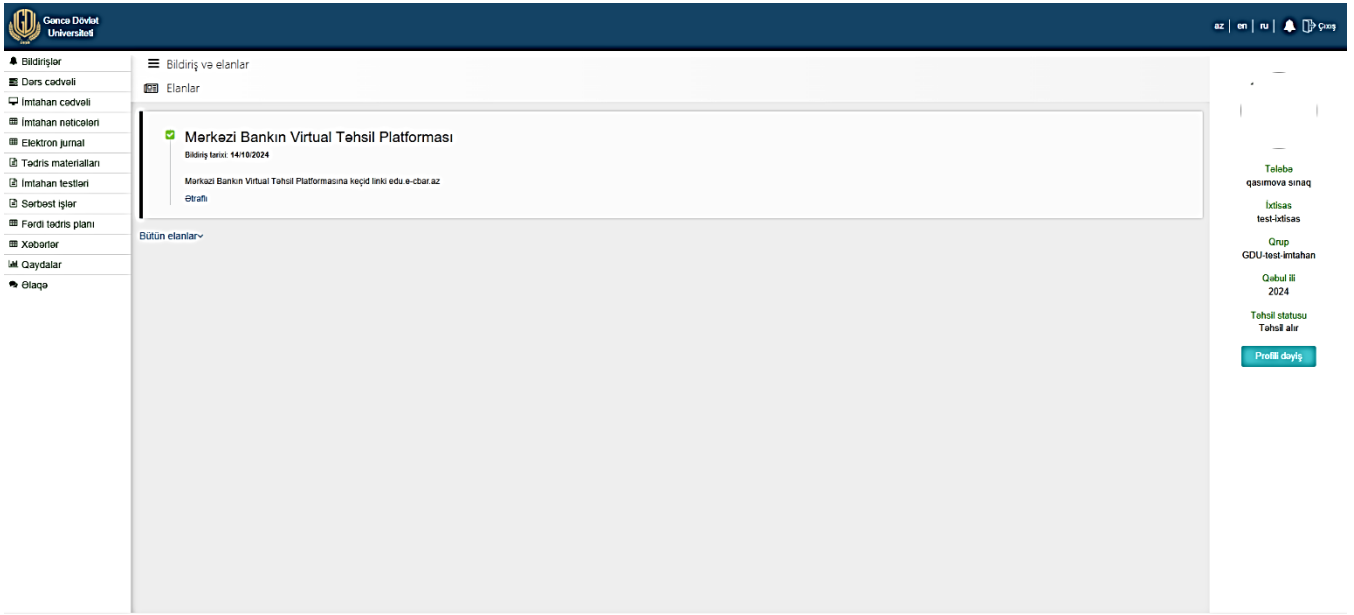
Gəncə Dövlət Universiteti

az | en | ru | Çıxış

Bildirişlər
Dərs cədvəli
İmtahan cədvəli
İmtahan nəticələri
Elektron jurnal
Tədris materialları
İmtahan testləri
Sərbəst işlər
Fərdi tədris planı
Xəbərlər
Qaydalar
Əlaqə

Bildiriş və elanlar

Elanlar

Mərkəzi Bankın Virtual Təhsil Platforması
Bildiriş tarixi: 14/10/2024

Mərkəzi Bankın Virtual Təhsil Platformasına keçid linki edu.e-cbar.az
Ətraflı

Bütün elanlar

Tələbə
qasımova sınaq
İxtisas
test-ixtisas
Qrup
GDU-test-imtahan
Qəbul ili
2024
Təhsil statusu
Təhsil alır
Profili dəyiş